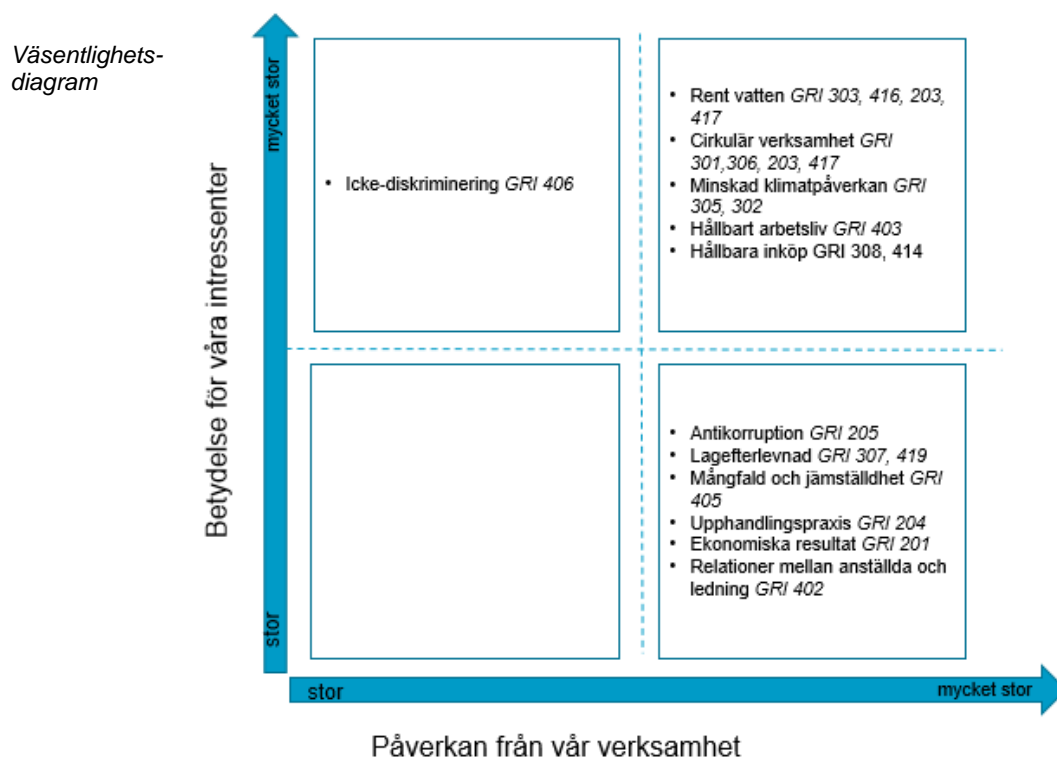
Väsentlighetsdiagram

Betydelse för våra intressenter

mycket stor

stor

• Icke-diskriminering GRI 406

• Rent vatten GRI 303, 416, 203, 417
• Cirkulär verksamhet GRI 301,306, 203, 417
• Minskad klimatpåverkan GRI 305, 302
• Hållbart arbetsliv GRI 403
• Hållbara inköp GRI 308, 414

• Antikorruption GRI 205
• Lagefterlevnad GRI 307, 419
• Mångfald och jämställdhet GRI 405
• Upphandlingspraxis GRI 204
• Ekonomiska resultat GRI 201
• Relationer mellan anställda och ledning GRI 402

stor

mycket stor

Påverkan från vår verksamhet